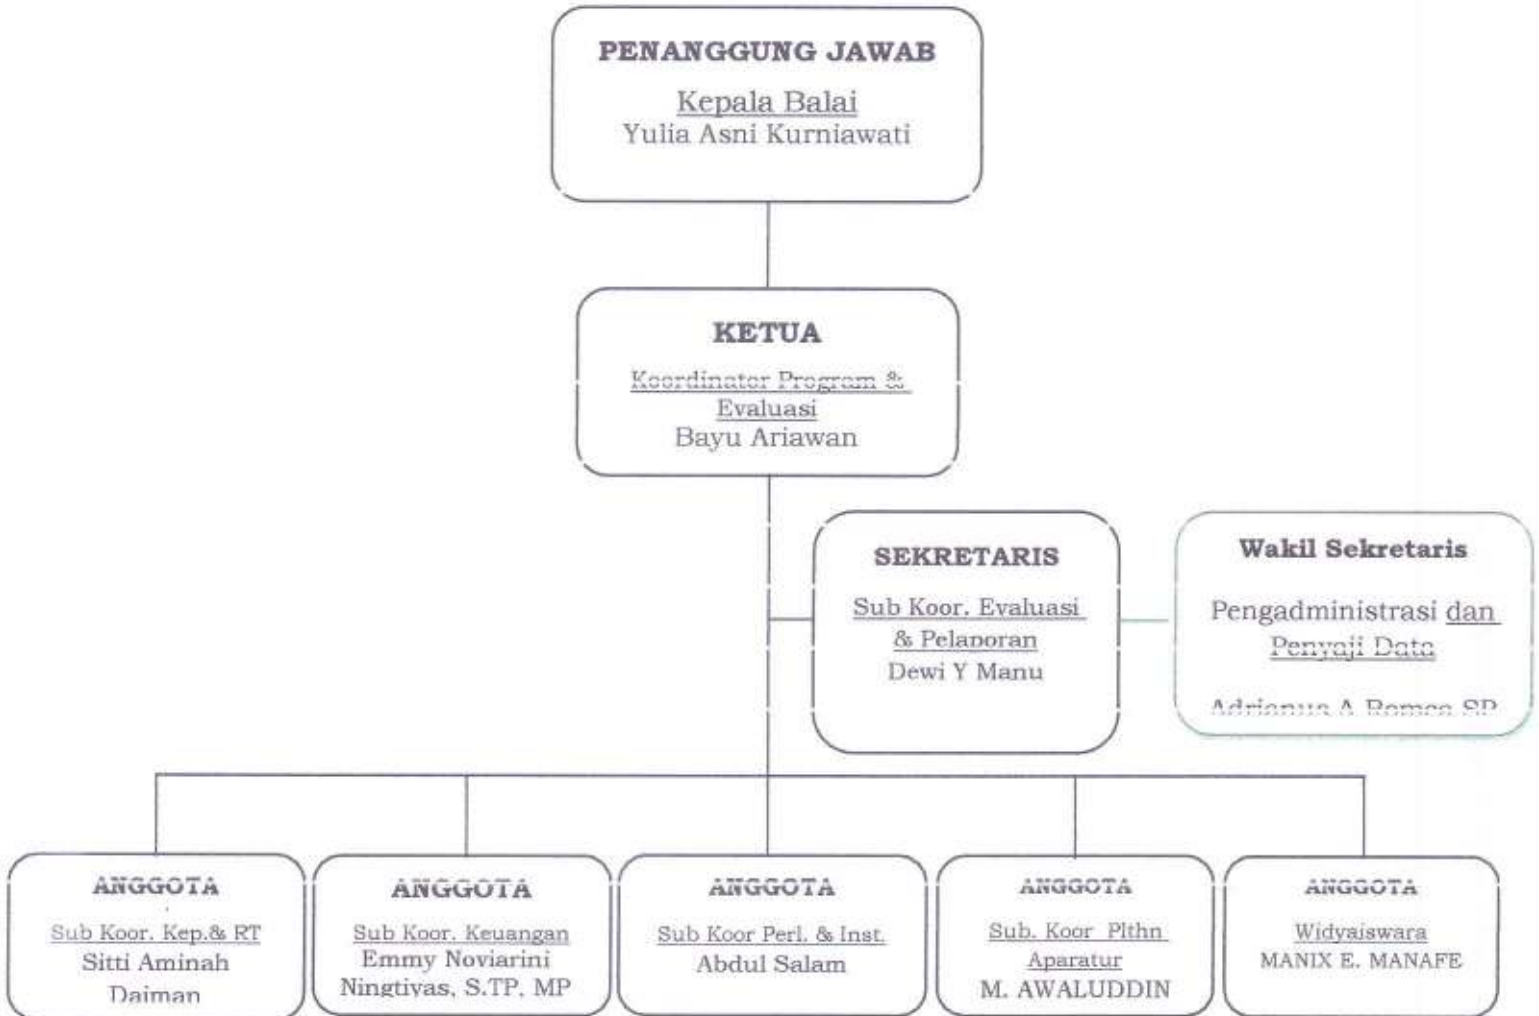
PENANGGUNG JAWAB

Kepala Balai
Yulia Asni Kurniawati

KETUA

Koordinator Program & Evaluasi
Bayu Ariawan

SEKRETARIS

Sub Koor. Evaluasi & Pelaporan
Dewi Y Manu

Wakil Sekretaris

Pengadministrasi dan Penyaji Data

Adrianus A Romeo SP

ANGGOTA

Sub Koor. Kep.& RT
Sitti Aminah Daiman

ANGGOTA

Sub Koor. Keuangan
Emmy Noviarini Ningtiyas, S.TP, MP

ANGGOTA

Sub Koor Perl. & Inst.
Abdul Salam

ANGGOTA

Sub. Koor Plthn Aparatur
M. AWALUDDIN

ANGGOTA

Widyaiswara
MANIX E. MANAFE